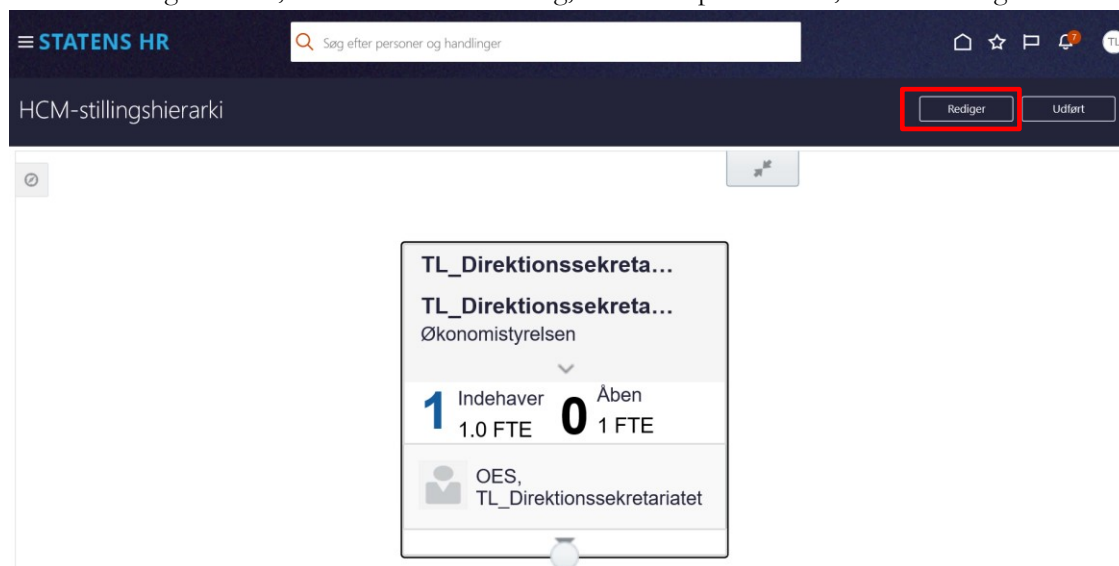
STATENS HR

Søg efter personer og handlinger

7

TL

HCM-stillingshierarki

Rediger

Udført

TL_Direktionssekreta…

TL_Direktionssekreta…

Økonomistyrelsen

1 Indehaver 1.0 FTE

0 Åben 1 FTE

OES, TL_Direktionssekretariatet